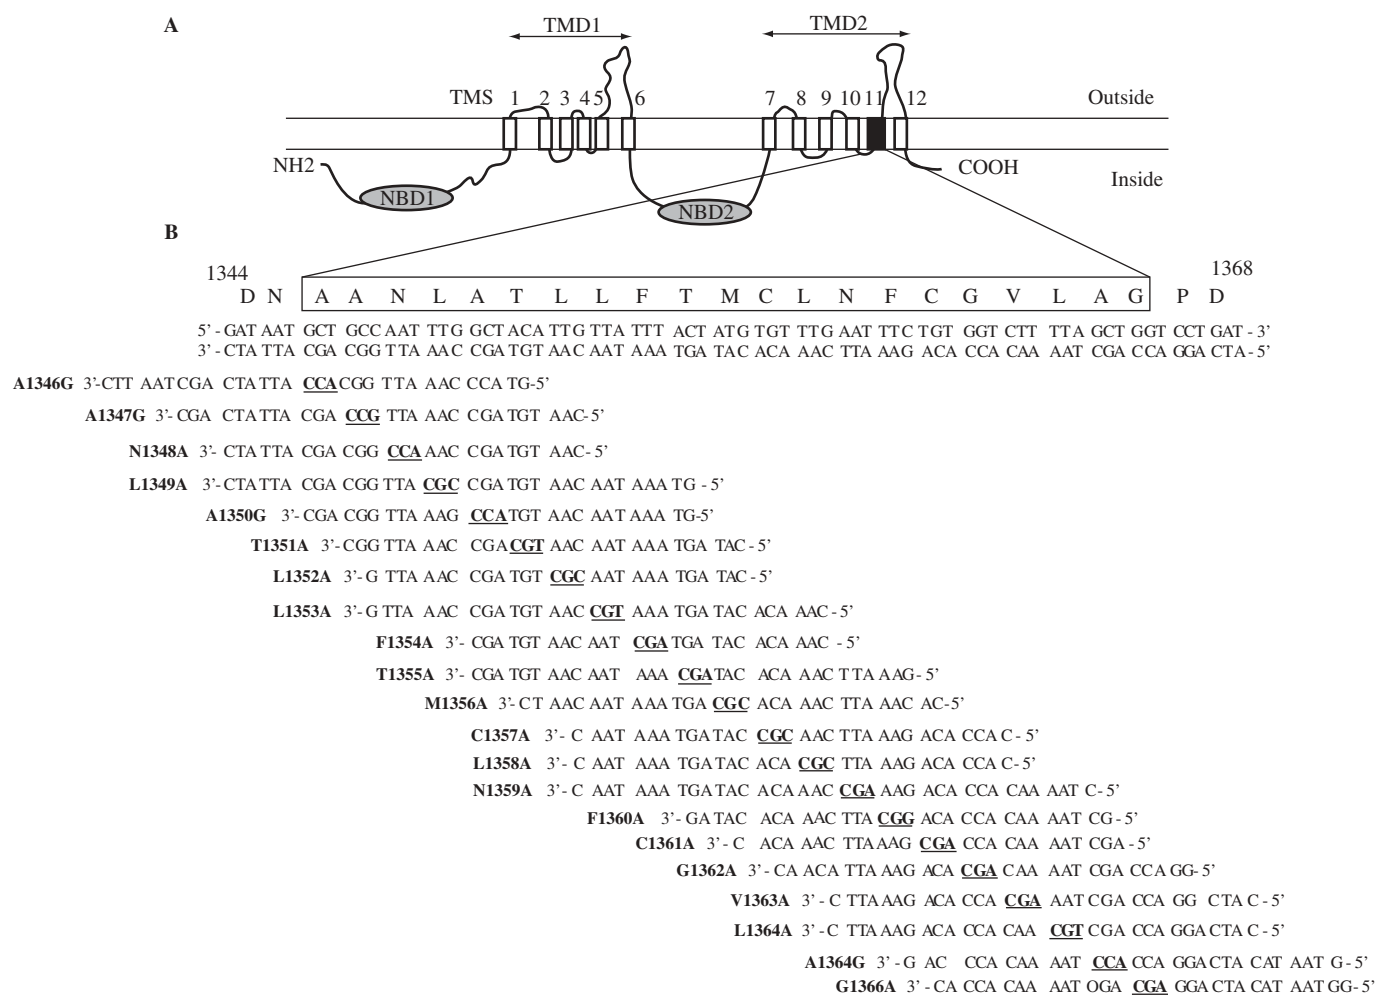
A

TMD1

TMD2

TMS 1 2 3 4 5 6 7 8 9 10 11 12

Outside

NH2

NBD1

NBD2

COOH

Inside

B

1344

1368

D N A A N L A T L L F T M C L N F C G V L A G P D

5' - GAT AAT GCT GCC AAT TTG GCT ACA TTG TTA TTT ACT ATG TGT TTG AAT TTC TGT GGT CTT TTA GCT GGT CCT GAT - 3'
3' - CTA TTA CGA CGG TTA AAC CGA TGT AAC AAT AAA TGA TAC ACA AAC TTA AAG ACA CCA CAA AAT CGA CCA GGA CTA - 5'

A1346G 3'-CTT AAT CGA CTA TTA CCA CGG TTA AAC CCA TG-5'

A1347G 3'- CGA CTA TTA CGA CCG TTA AAC CGA TGT AAC- 5'

N1348A 3'- CTA TTA CGA CGG CCA AAC CGA TGT AAC- 5'

L1349A 3'- CTA TTA CGA CGG TTA CGC CGA TGT AAC AAT AAA TG - 5'

A1350G 3'- CGA CGG TTA AAG CCA TGT AAC AAT AAA TG-5'

T1351A 3'- CGG TTA AAC CGA CGT AAC AAT AAA TGA TAC- 5'

L1352A 3'- G TTA AAC CGA TGT CGC AAT AAA TGA TAC - 5'

L1353A 3'- G TTA AAC CGA TGT AAC CGT AAA TGA TAC ACA AAC- 5'

F1354A 3'- CGA TGT AAC AAT CGA TGA TAC ACA AAC - 5'

T1355A 3'- CGA TGT AAC AAT AAA CGA TAC ACA AAC TTA AAG- 5'

M1356A 3'- CT AAC AAT AAA TGA CGC ACA AAC TTA AAC AC-5'

C1357A 3'- C AAT AAA TGA TAC CGC AAC TTA AAG ACA CCA C - 5'

L1358A 3'- C AAT AAA TGA TAC ACA CGC TTA AAG ACA CCA C- 5'

N1359A 3'- C AAT AAA TGA TAC ACA AAC CGA AAG ACA CCA CAA AAT C- 5'

F1360A 3'- GA TAC ACA AAC TTA CGG ACA CCA CAA AAT CG- 5'

C1361A 3'- C ACA AAC TTA AAG CGA CCA CAA AAT CGA - 5'

G1362A 3'- CA ACA TTA AAG ACA CGA CAA AAT CGA CCA GG- 5'

V1363A 3'- C TTA AAG ACA CCA CGA AAT CGA CCA GG CTA C - 5'

L1364A 3'- C TTA AAG ACA CCA CAA CGT CGA CCA GGA CTA C - 5'

A1364G 3'- G AC CCA CAA AAT CCA CCA GGA CTA CAT AAT G - 5'

G1366A 3'- CA CCA CAA AAT OGA CGA GGA CTA CAT AAT GG- 5'